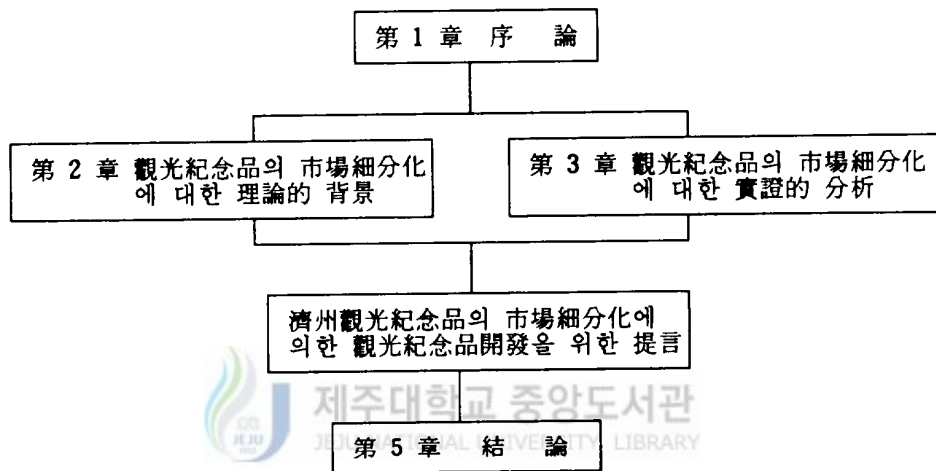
第 1 章 序 論

第 2 章 觀光紀念品의 市場細分化 에 대한 理論的 背景

第 3 章 觀光紀念品의 市場細分化 에 대한 實證的 分析

濟州觀光紀念品의 市場細分化에 의한 觀光紀念品開發을 위한 提言

제주대학교 중앙도서관
JEJU NATIONAL UNIVERSITY LIBRARY

第 5 章 結 論